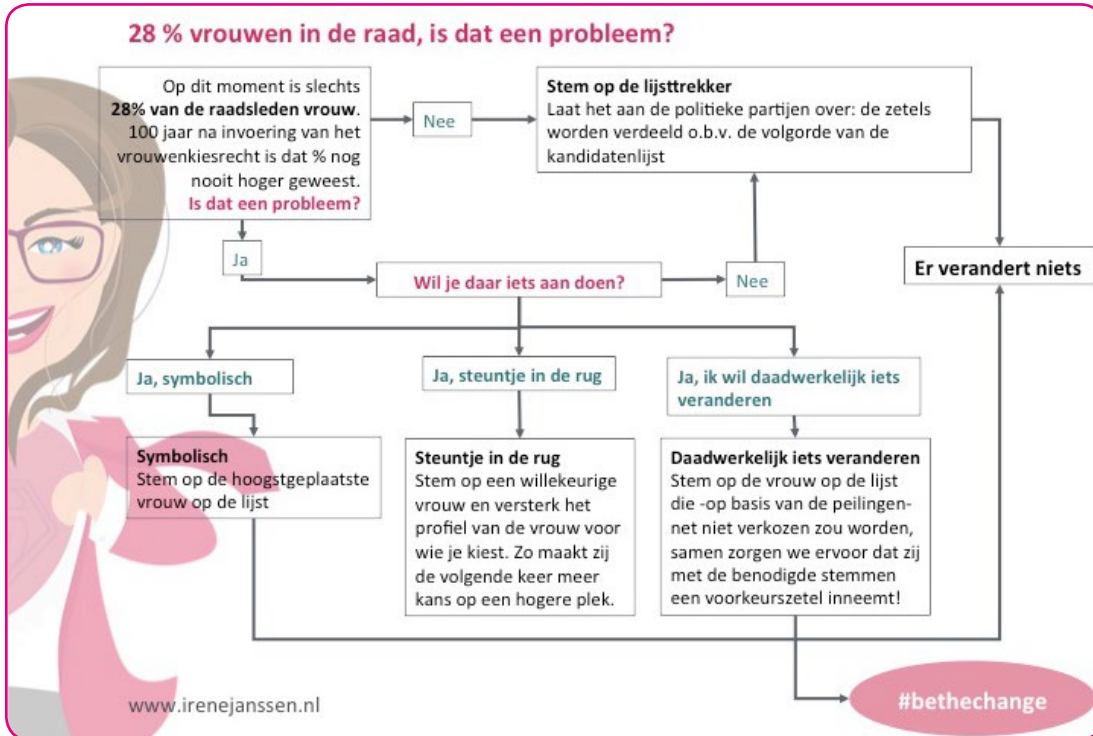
28 % vrouwen in de raad, is dat een probleem?

Op dit moment is slechts **28% van de raadsleden vrouw**. 100 jaar na invoering van het vrouwenkiesrecht is dat % nog nooit hoger geweest. **Is dat een probleem?**

Nee

**Stem op de lijsttrekker**
Laat het aan de politieke partijen over: de zetels worden verdeeld o.b.v. de volgorde van de kandidatenlijst

Ja

**Wil je daar iets aan doen?**

Nee

**Er verandert niets**

**Ja, symbolisch**

**Ja, steuntje in de rug**

**Ja, ik wil daadwerkelijk iets veranderen**

**Symbolisch**
Stem op de hoogstgeplaatste vrouw op de lijst

**Steuntje in de rug**
Stem op een willekeurige vrouw en versterk het profiel van de vrouw voor wie je kiest. Zo maakt zij de volgende keer meer kans op een hogere plek.

**Daadwerkelijk iets veranderen**
Stem op de vrouw op de lijst die -op basis van de peilingen- net niet verkozen zou worden, samen zorgen we ervoor dat zij met de benodigde stemmen een voorkeurszetel inneemt!

www.irenejanssen.nl

#bethechange